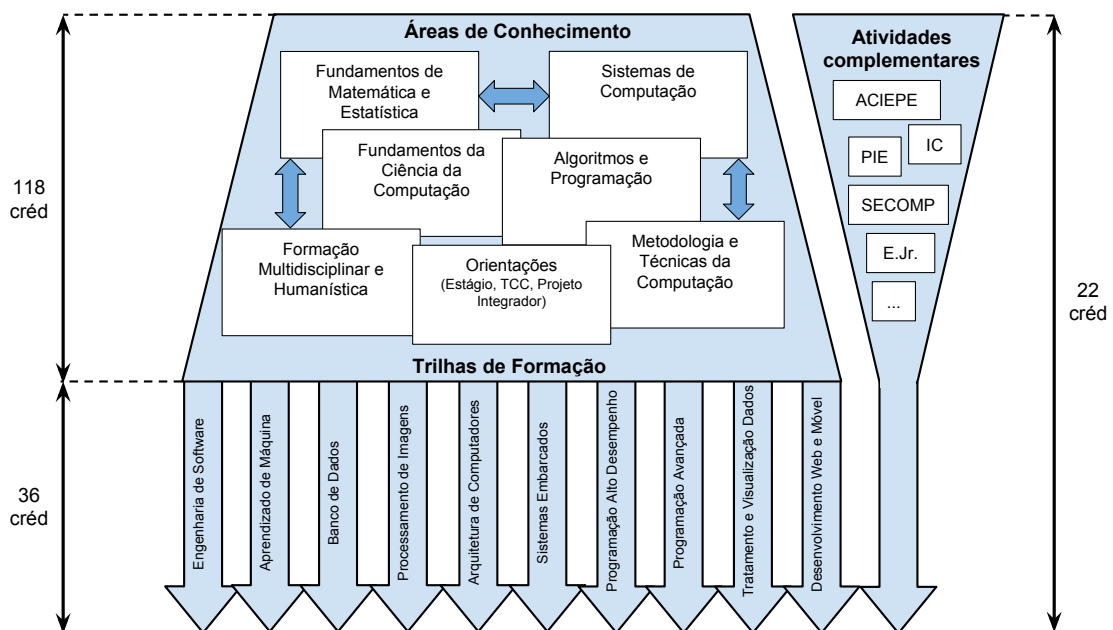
Áreas de Conhecimento

Fundamentos de Matemática e Estatística

Sistemas de Computação

Fundamentos da Ciência da Computação

Algoritmos e Programação

Formação Multidisciplinar e Humanística

Orientações (Estágio, TCC, Projeto Integrador)

Metodologia e Técnicas da Computação

Trilhas de Formação

118 créd

36 créd

Atividades complementares

ACIEPE

PIE

IC

SECOMP

E.Jr.

...

22 créd

Engenharia de Software

Aprendizado de Máquina

Banco de Dados

Processamento de Imagens

Arquitetura de Computadores

Sistemas Embarcados

Programação Alto Desempenho

Programação Avançada

Tratamento e Visualização Dados

Desenvolvimento Web e Móvel